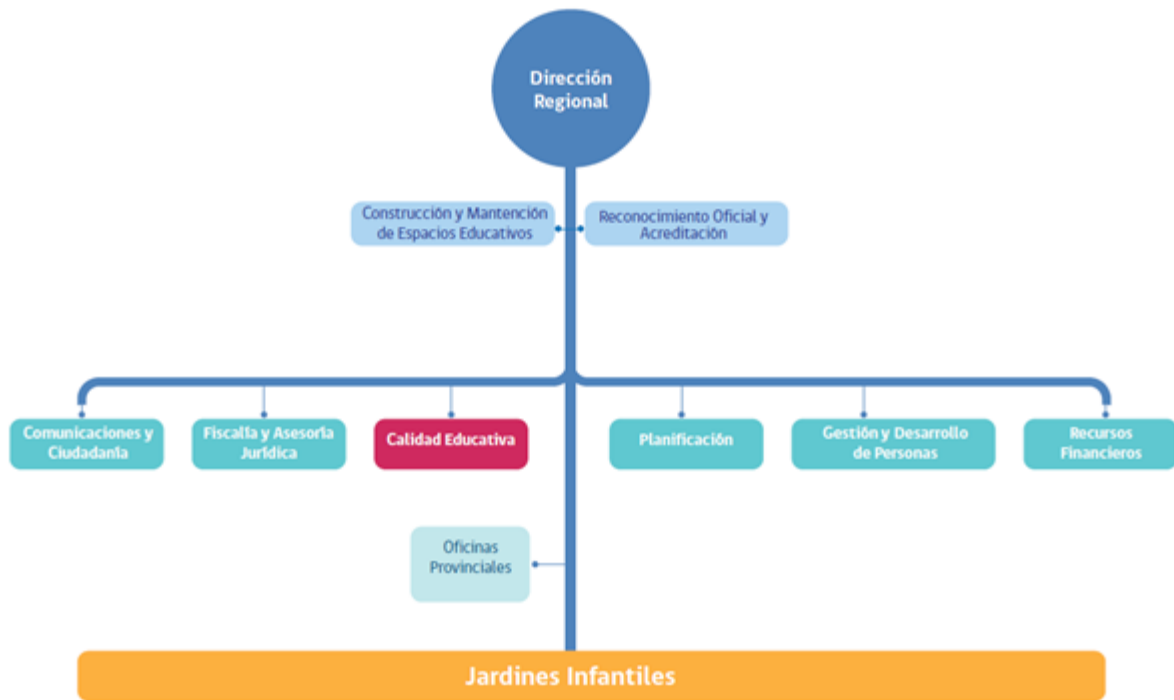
Dirección Regional

Construcción y Mantención de Espacios Educativos

Reconocimiento Oficial y Acreditación

Comunicaciones y Ciudadanía

Fiscalía y Asesoría Jurídica

Calidad Educativa

Planificación

Gestión y Desarrollo de Personas

Recursos Financieros

Oficinas Provinciales

Jardines Infantiles